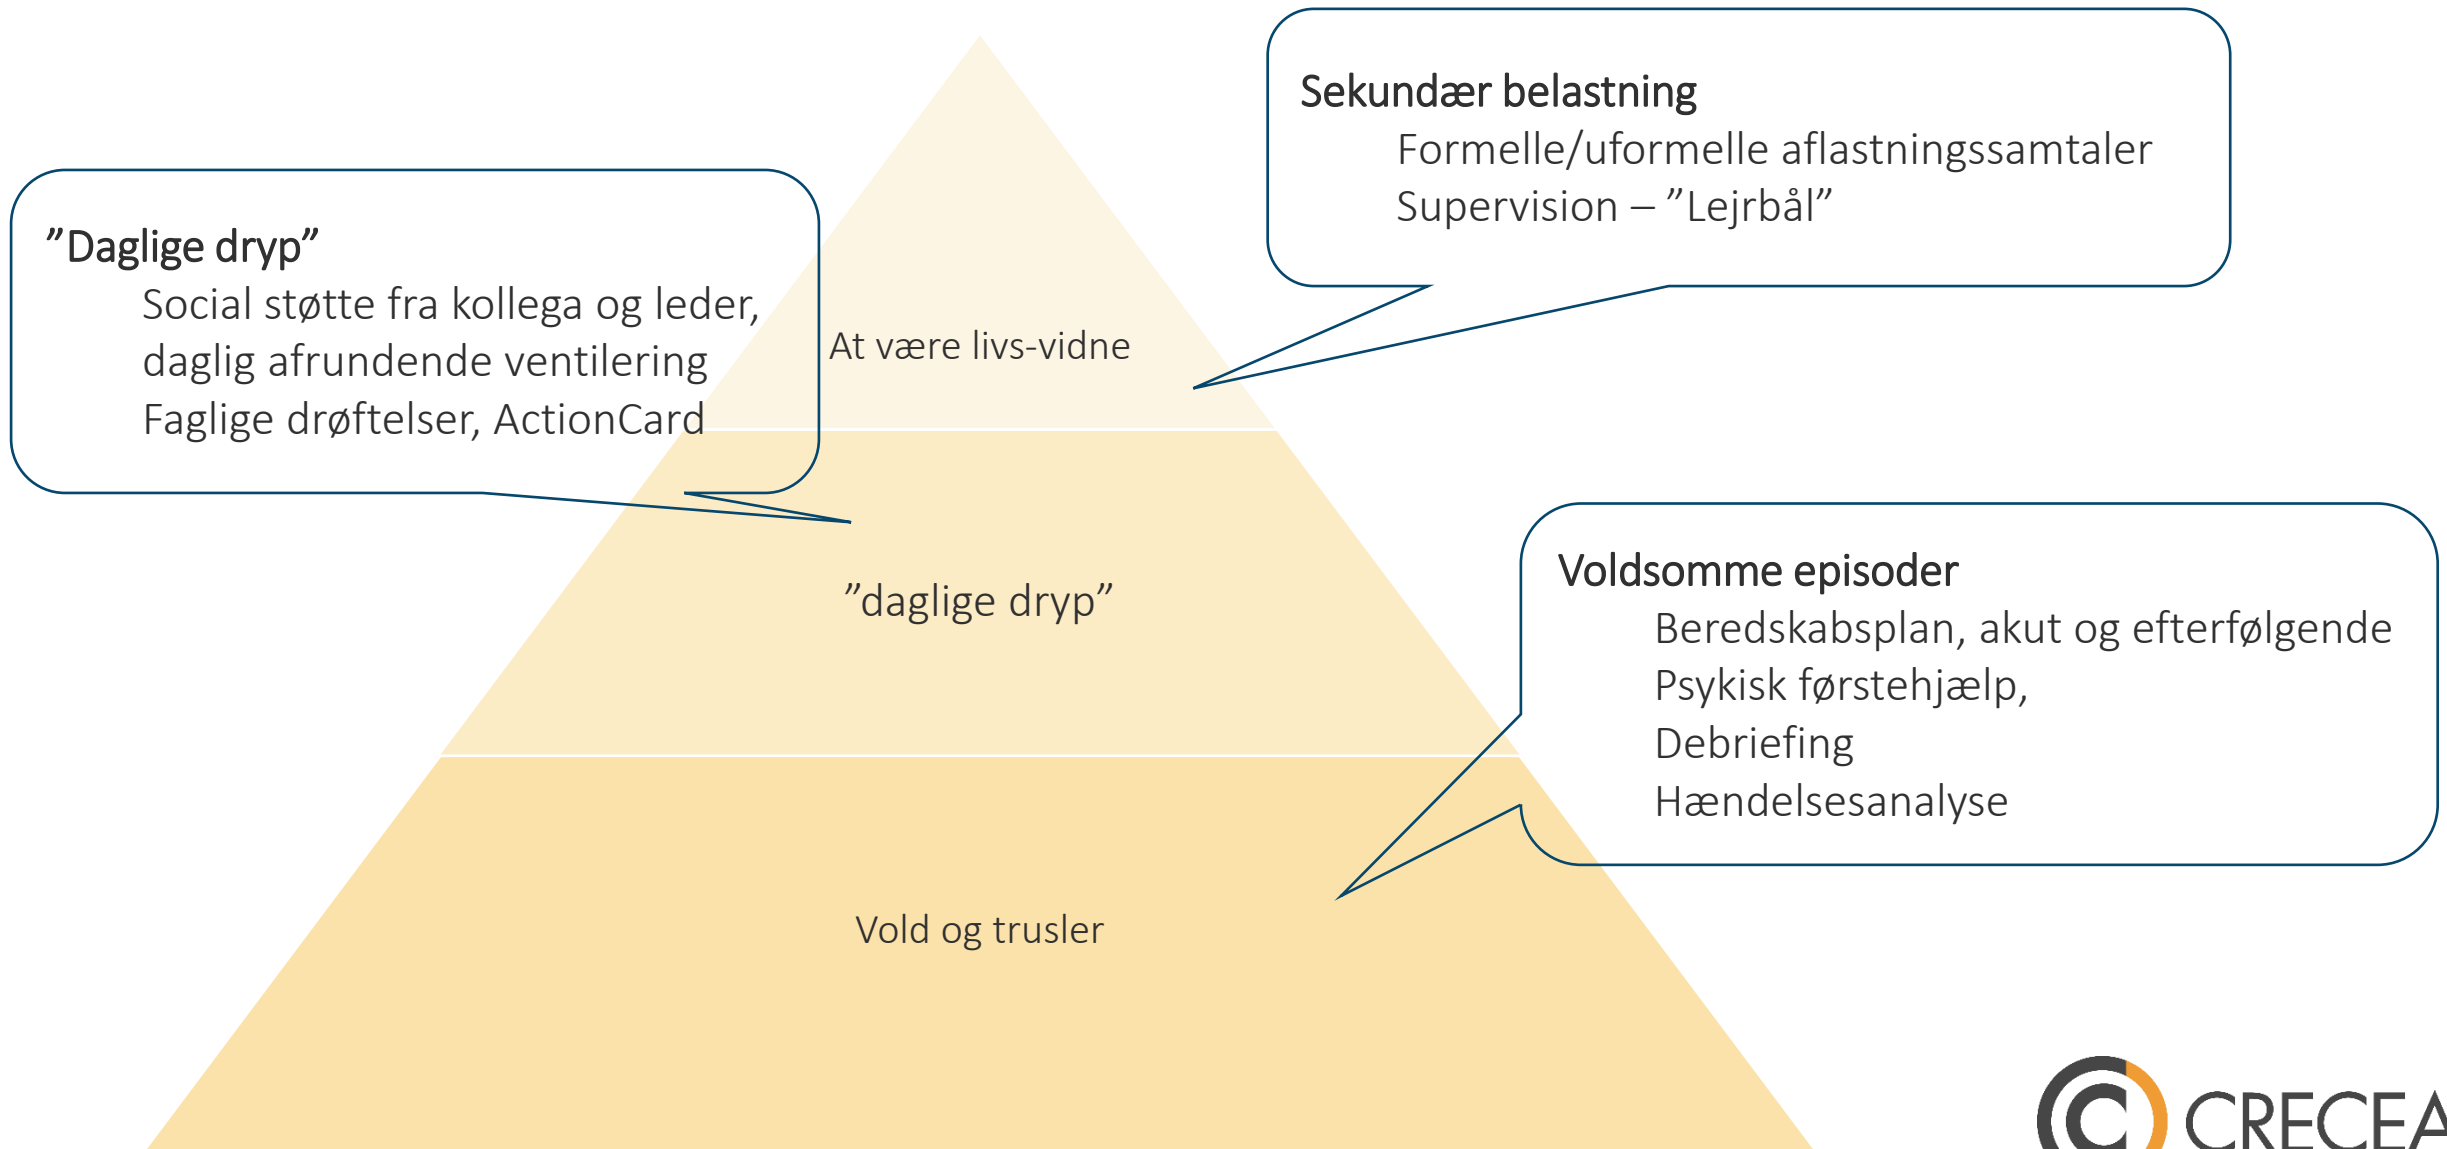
Sekundær belastning
Formelle/uformelle aflastningssamtaler
Supervision – ”Lejrbål”

”Daglige dryp”
Social støtte fra kollega og leder, daglig afrundende ventilering
Faglige drøftelser, ActionCard

At være livs-vidne

”daglige dryp”

Voldsomme episoder
Beredskabsplan, akut og efterfølgende
Psykisk førstehjælp,
Debriefing
Hændelsesanalyse

Vold og trusler

CRECEA